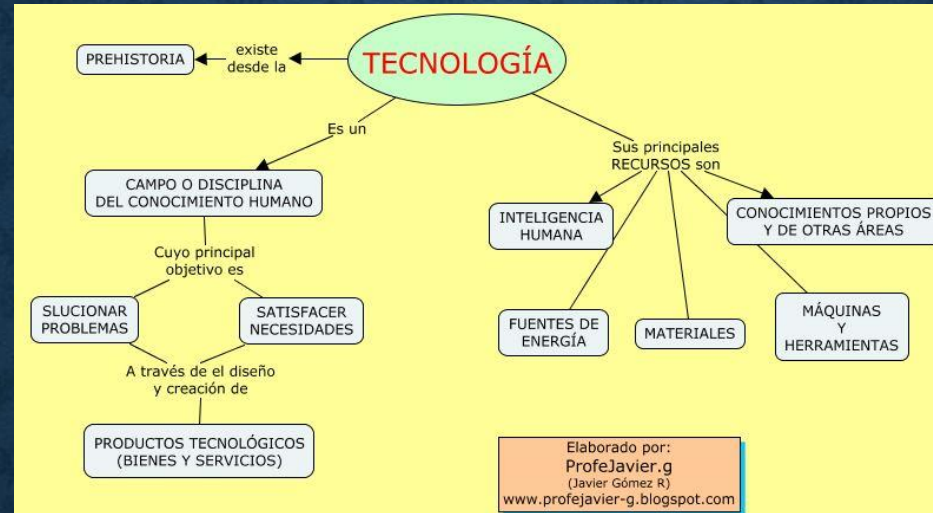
TECNOLOGÍA

existe desde la

PREHISTORIA

Es un

CAMPO O DISCIPLINA DEL CONOCIMIENTO HUMANO

Cuyo principal objetivo es

SLUCIONAR PROBLEMAS

SATISFACER NECESIDADES

A través de el diseño y creación de

PRODUCTOS TECNOLÓGICOS (BIENES Y SERVICIOS)

Sus principales RECURSOS son

INTELIGENCIA HUMANA

CONOCIMIENTOS PROPIOS Y DE OTRAS ÁREAS

FUENTES DE ENERGÍA

MATERIALES

MÁQUINAS Y HERRAMIENTAS

Elaborado por:
ProfeJavier.g
(Javier Gómez R)
www.profejavier-g.blogspot.com